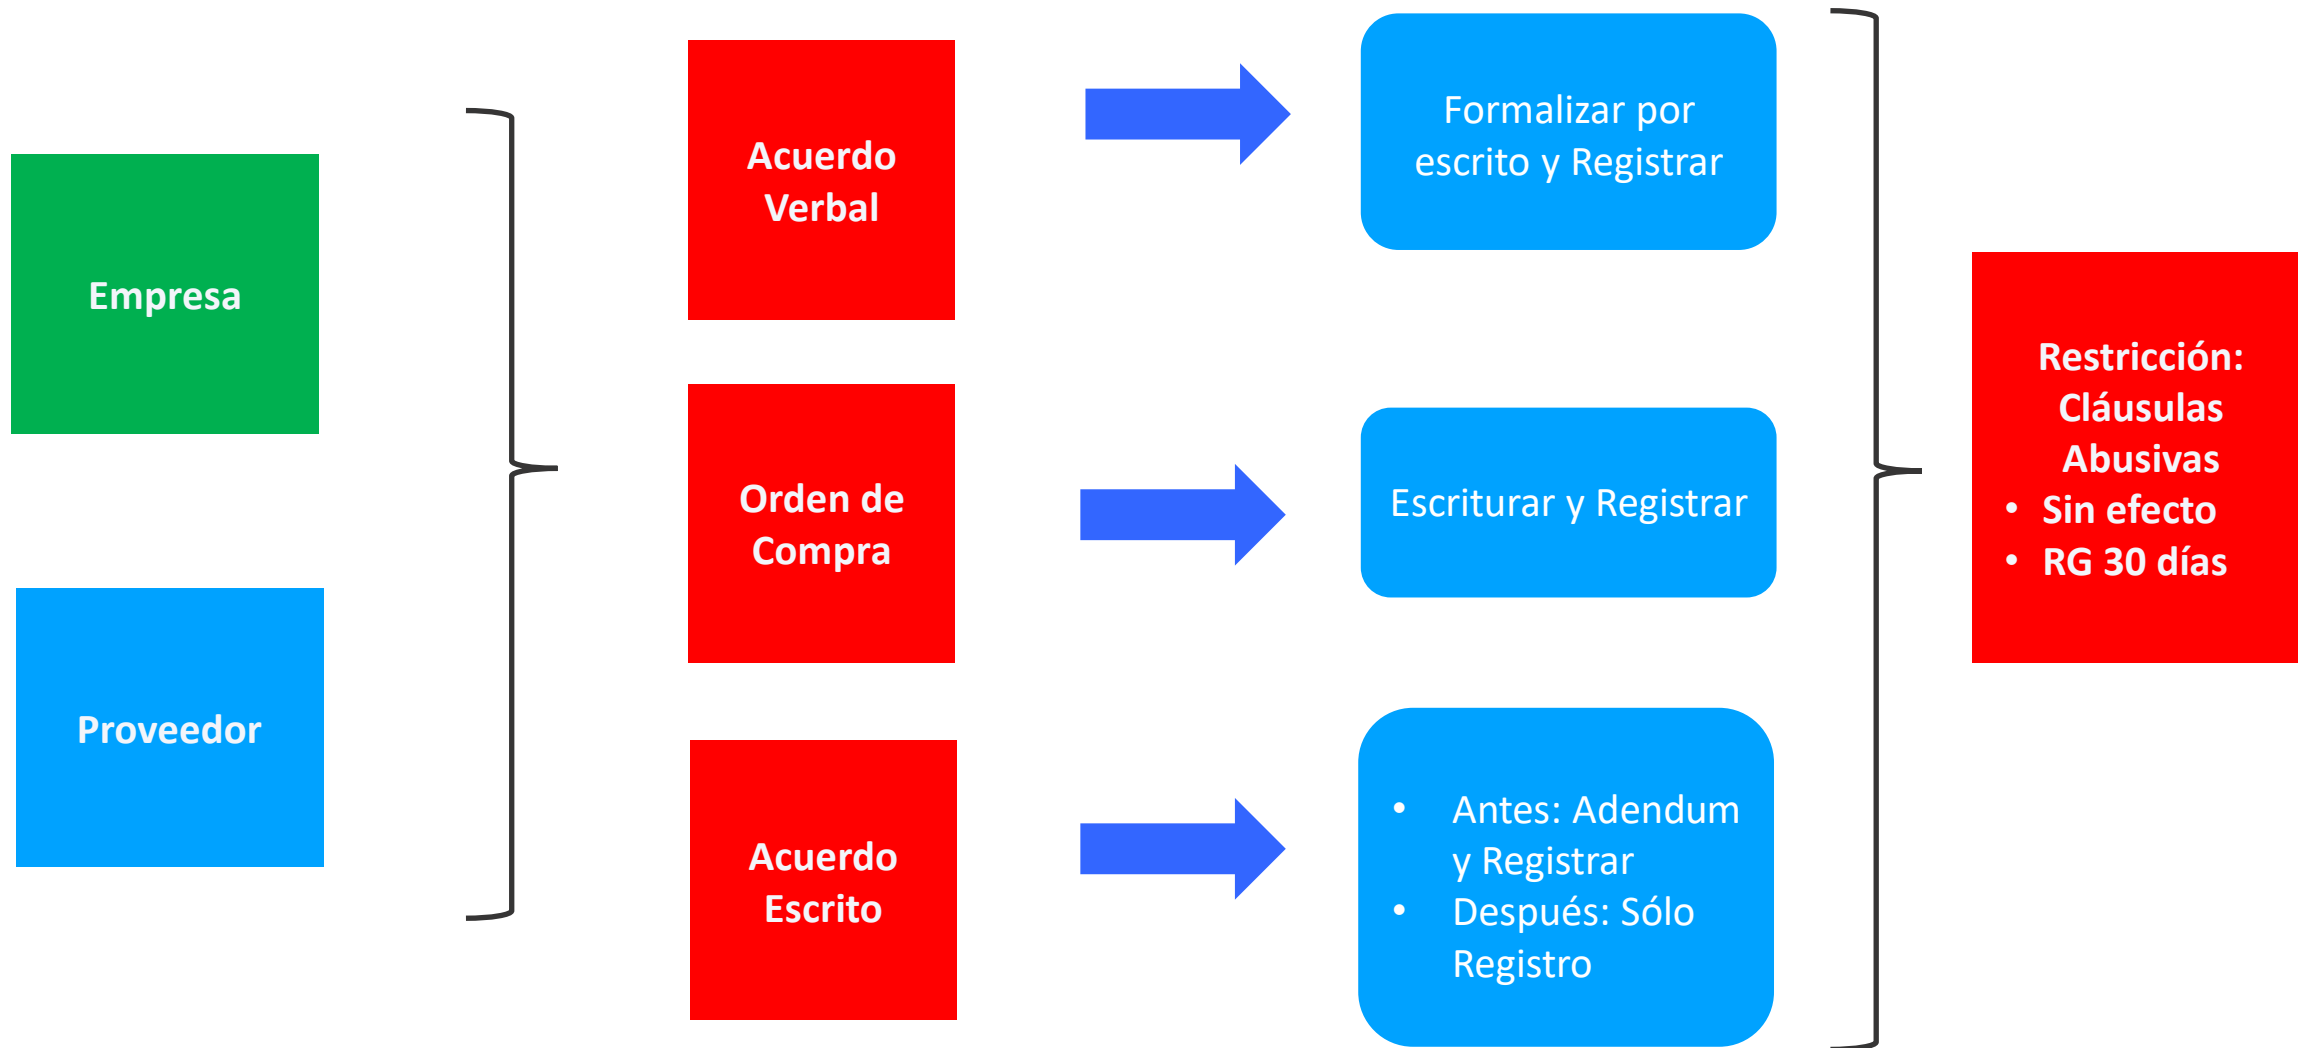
Empresa

Proveedor

Acuerdo Verbal

Orden de Compra

Acuerdo Escrito

Formalizar por escrito y Registrar

Escriturar y Registrar

- Antes: Adendum y Registrar
- Después: Sólo Registro

Restricción: Cláusulas Abusivas
- Sin efecto
- RG 30 días